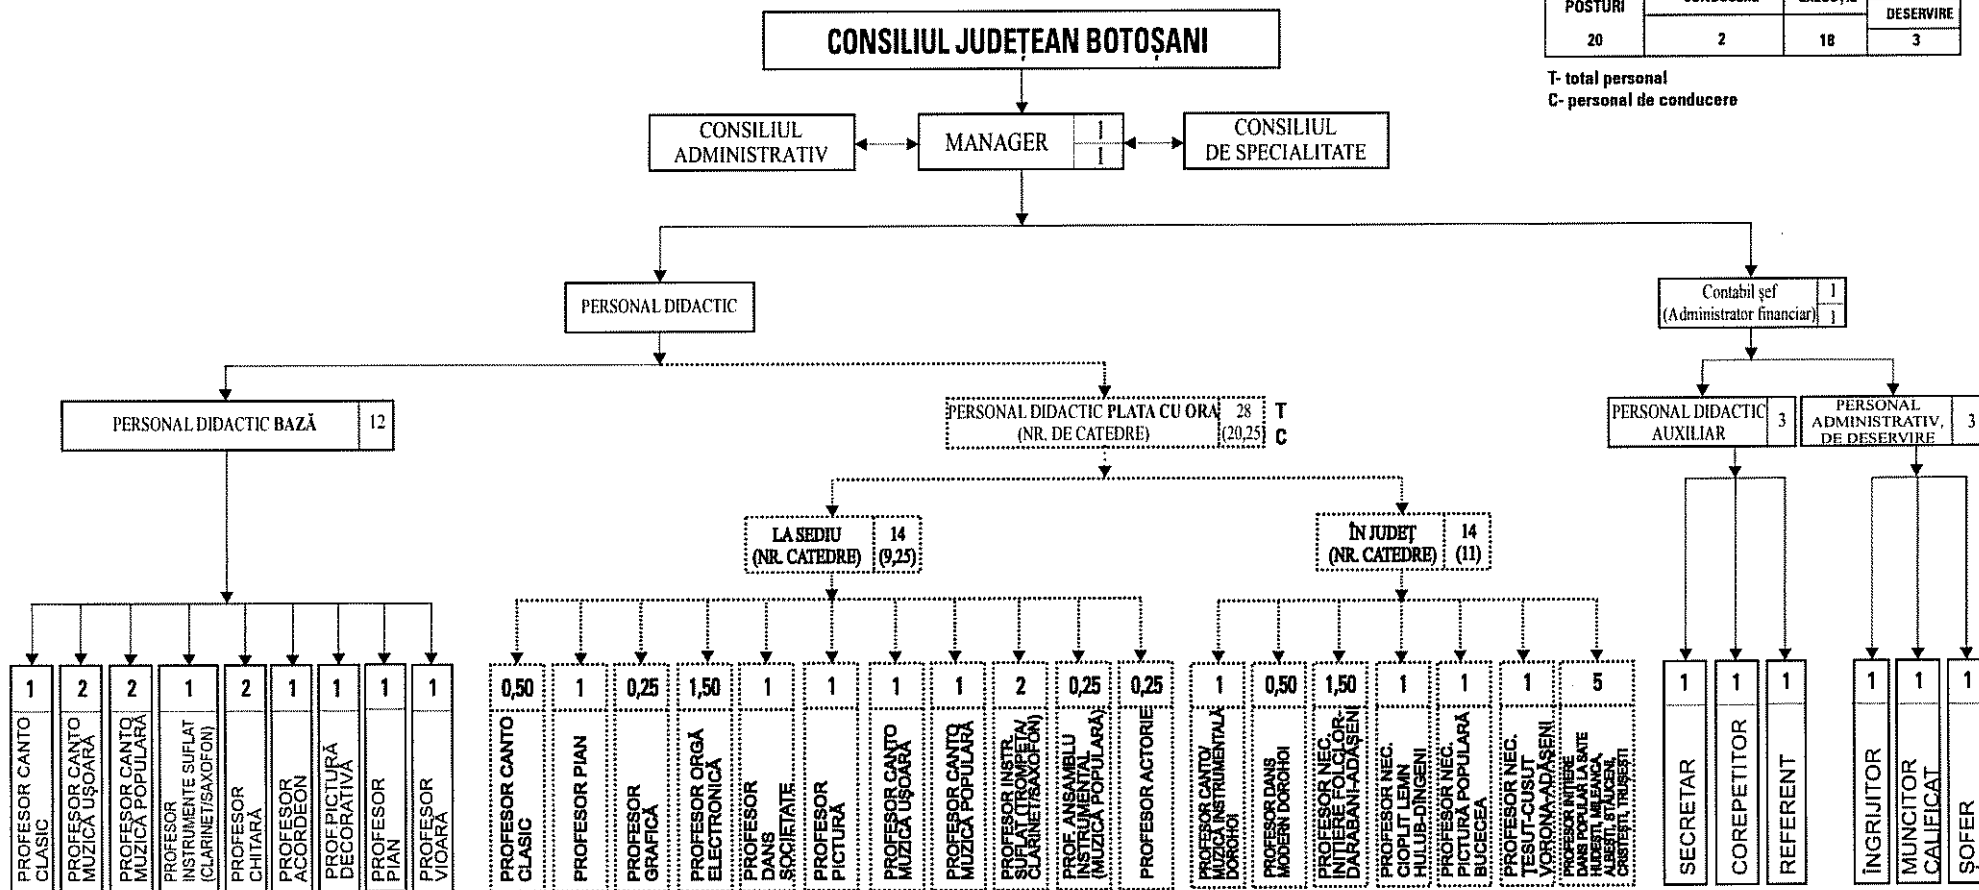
| POSTURI | CONDUCERE | EXECUȚIE | DESERVIRE |
|---|---|---|---|
| 20 | 2 | 18 | 3 |

T- total personal
C- personal de conducere

CONSILIUL JUDEȚEAN BOTOȘANI

CONSILIUL ADMINISTRATIV

MANAGER 1 1

CONSILIUL DE SPECIALITATE

PERSONAL DIDACTIC

Contabil șef (Administrator financiar) 1 1

PERSONAL DIDACTIC BAZĂ 12

PERSONAL DIDACTIC PLATA CU ORA (NR. DE CATEDRE) 28 (20,25) T C

PERSONAL DIDACTIC AUXILIAR 3

PERSONAL ADMINISTRATIV, DE DESERVIRE 3

LA SEDIU (NR. CATEDRE) 14 (9,25)

ÎN JUDEȚ (NR. CATEDRE) 14 (11)

1 PROFESOR CANTO CLASIC
2 PROFESOR CANTO MUZICĂ UȘOARĂ
2 PROFESOR CANTO MUZICĂ POPULARĂ
1 PROFESOR INSTRUMENTE SUFLAT (CLARINET/SAXOFON)
2 PROFESOR CHITARĂ
1 PROFESOR ACORDEON
1 PROF PICTURĂ DECORATIVĂ
1 PROFESOR PIAN
1 PROFESOR VIOARĂ

0,50 PROFESOR CANTO CLASIC
1 PROFESOR PIAN
0,25 PROFESOR GRAFICĂ
1,50 PROFESOR ORGĂ ELECTRONICĂ
1 PROFESOR DANS SOCIETATE
1 PROFESOR PICTURĂ
1 PROFESOR CANTO MUZICĂ UȘOARĂ
1 PROFESOR CANTO MUZICĂ POPULARĂ
2 PROFESOR INSTR. SUFLAT (TROMPETĂ/ CLARINET/SAXOFON)
0,25 PROF. ANSAMBLU INSTRUMENTAL (MUZICĂ POPULARĂ)
0,25 PROFESOR ACTORIE

1 PROFESOR CANTO/ MUZICĂ INSTRUMENTALĂ DOROHOI
0,50 PROFESOR DANS MODERN DOROHOI
1,50 PROFESOR NEC. INIȚIERE FOLCLOR-DARABANI-ADĂȘENI
1 PROFESOR NEC. CIOPLIT LEMN HULUB-DINGENI
1 PROFESOR NEC. PICTURĂ POPULARĂ BUCECEA
1 PROFESOR NEC. ȚESUT-CUSUT VORONA-ADĂȘENI
5 PROFESOR INIȚIERE DANS POPULAR LA SATE HUDEȘTI, MILEANCA, ALBEȘTI, STĂUCENI, CRISTEȘTI, TRUȘEȘTI

1 SECRETAR
1 COREPETITOR
1 REFERENT

1 ÎNGRIJITOR
1 MUNCITOR CALIFICAT
1 ȘOFER